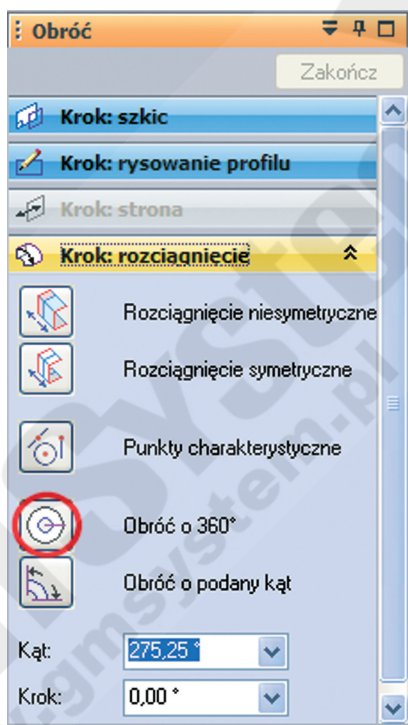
Obróć

Zakończ

Krok: szkic

Krok: rysowanie profilu

Krok: strona

Krok: rozciągnięcie

Rozciągnięcie niesymetryczne

Rozciągnięcie symetryczne

Punkty charakterystyczne

Obróć o 360°

Obróć o podany kąt

Kąt: 275,25 °

Krok: 0,00 °

www.gmsystem.pl